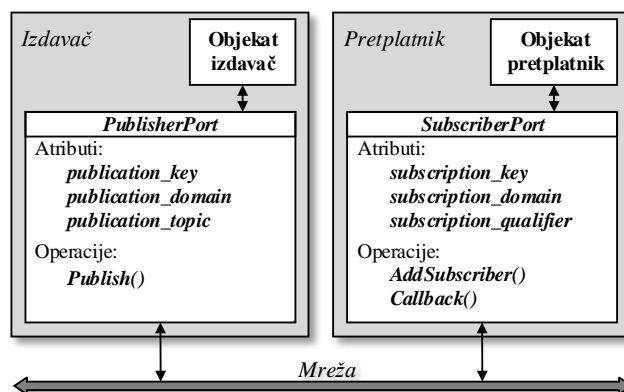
Izdavač

Objekat izdavač

PublisherPort

Atributi:
publication_key
publication_domain
publication_topic

Operacije:
Publish()

Pretplatnik

Objekat pretplatnik

SubscriberPort

Atributi:
subscription_key
subscription_domain
subscription_qualifier

Operacije:
AddSubscriber()
Callback()

Mreža